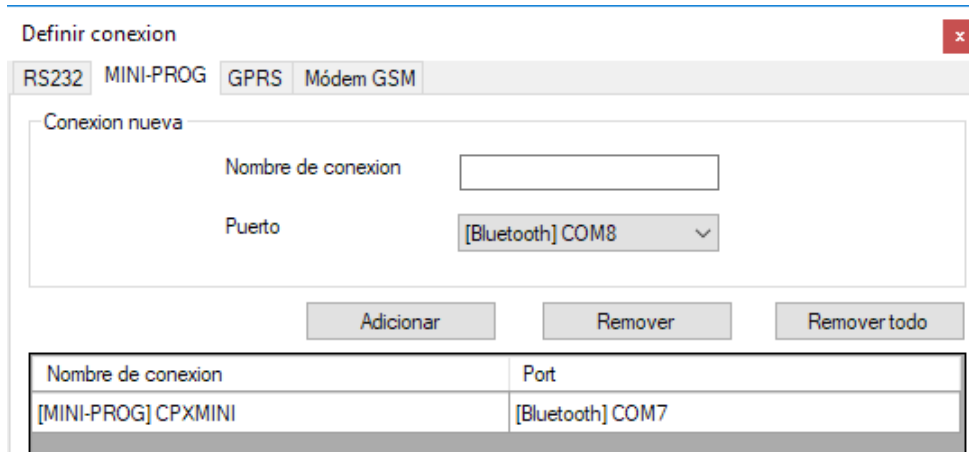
Definir conexion

x

RS232 MINI-PROG GPRS Módem GSM

Conexion nueva

Nombre de conexion

Puerto

[Bluetooth] COM8

Adicionar

Remover

Remover todo

| Nombre de conexion | Port |
|---|---|
| [MINI-PROG] CPXMINI | [Bluetooth] COM7 |